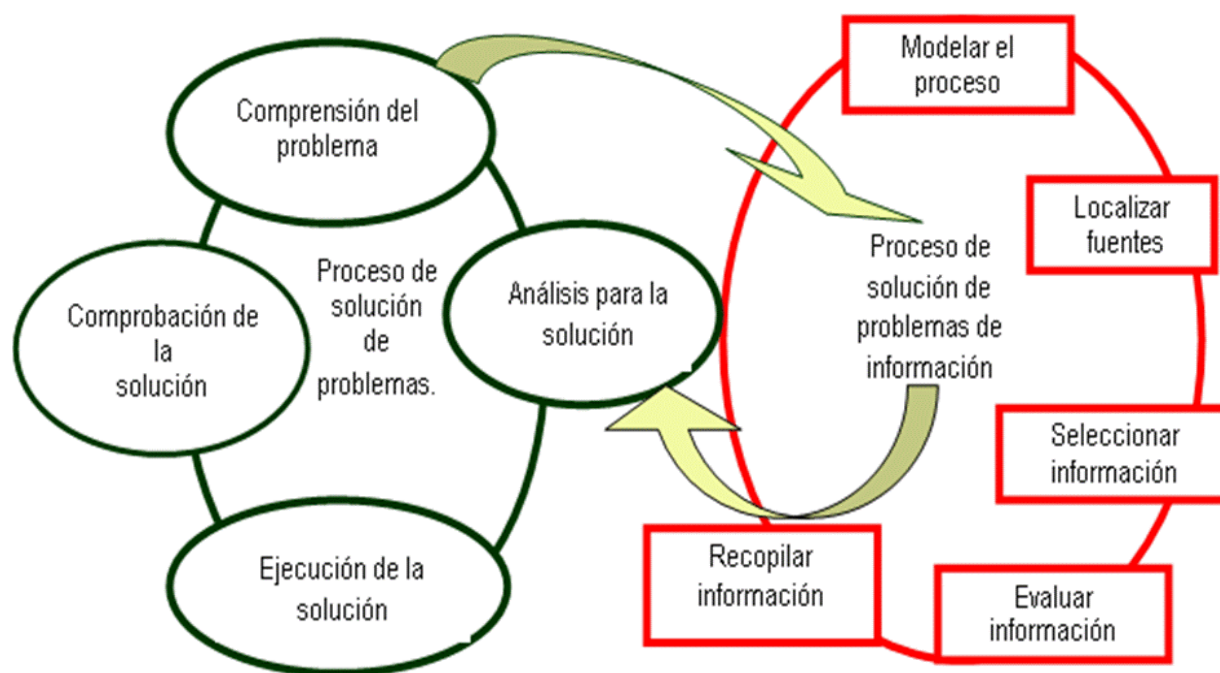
Comprensión del problema

Comprobación de la solución

Proceso de solución de problemas.

Análisis para la solución

Ejecución de la solución

Modelar el proceso

Localizar fuentes

Proceso de solución de problemas de información

Seleccionar información

Recopilar información

Evaluar información